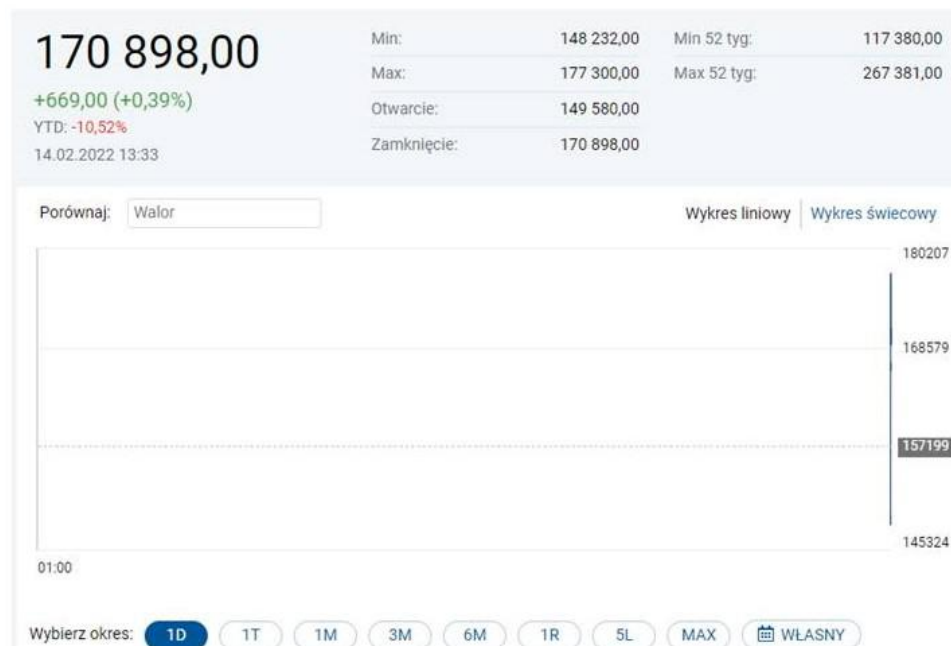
170 898,00
+669,00 (+0,39%)
YTD: -10,52%
14.02.2022 13:33

| Min: | 148 232,00 | Min 52 tyg: | 117 380,00 |
|---|---|---|---|
| Max: | 177 300,00 | Max 52 tyg: | 267 381,00 |
| Otwarcie: | 149 580,00 | | |
| Zamknięcie: | 170 898,00 | | |

Porównaj: Walor

Wykres liniowy | Wykres świecowy

180207
168579
157199
145324
01:00

Wybierz okres: 1D 1T 1M 3M 6M 1R 5L MAX WŁASNY